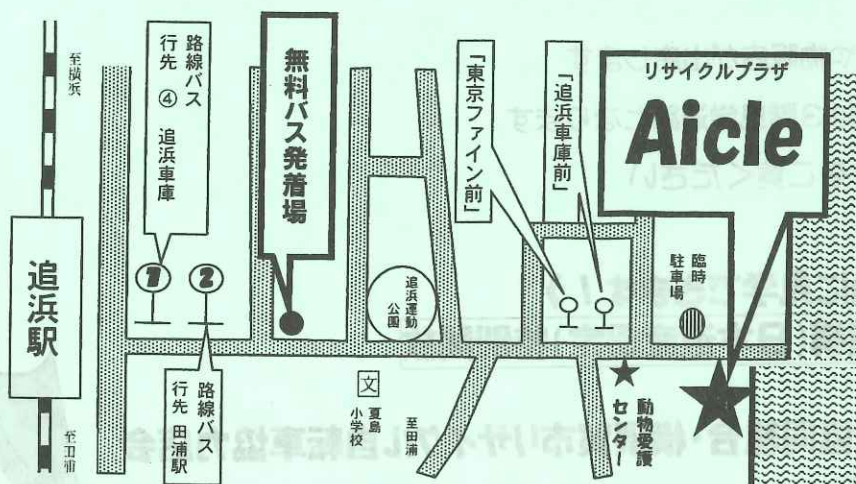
至横浜

追浜駅

至田浦

路線バス
行先 ④ 追浜車庫

①

②

無料バス発着場

路線バス
行先 田浦駅

追浜運動公園

文
夏島小学校

至田浦

「東京ファイン前」

「追浜車庫前」

リサイクルプラザ
Aicle

臨時駐車場

動物愛護センター